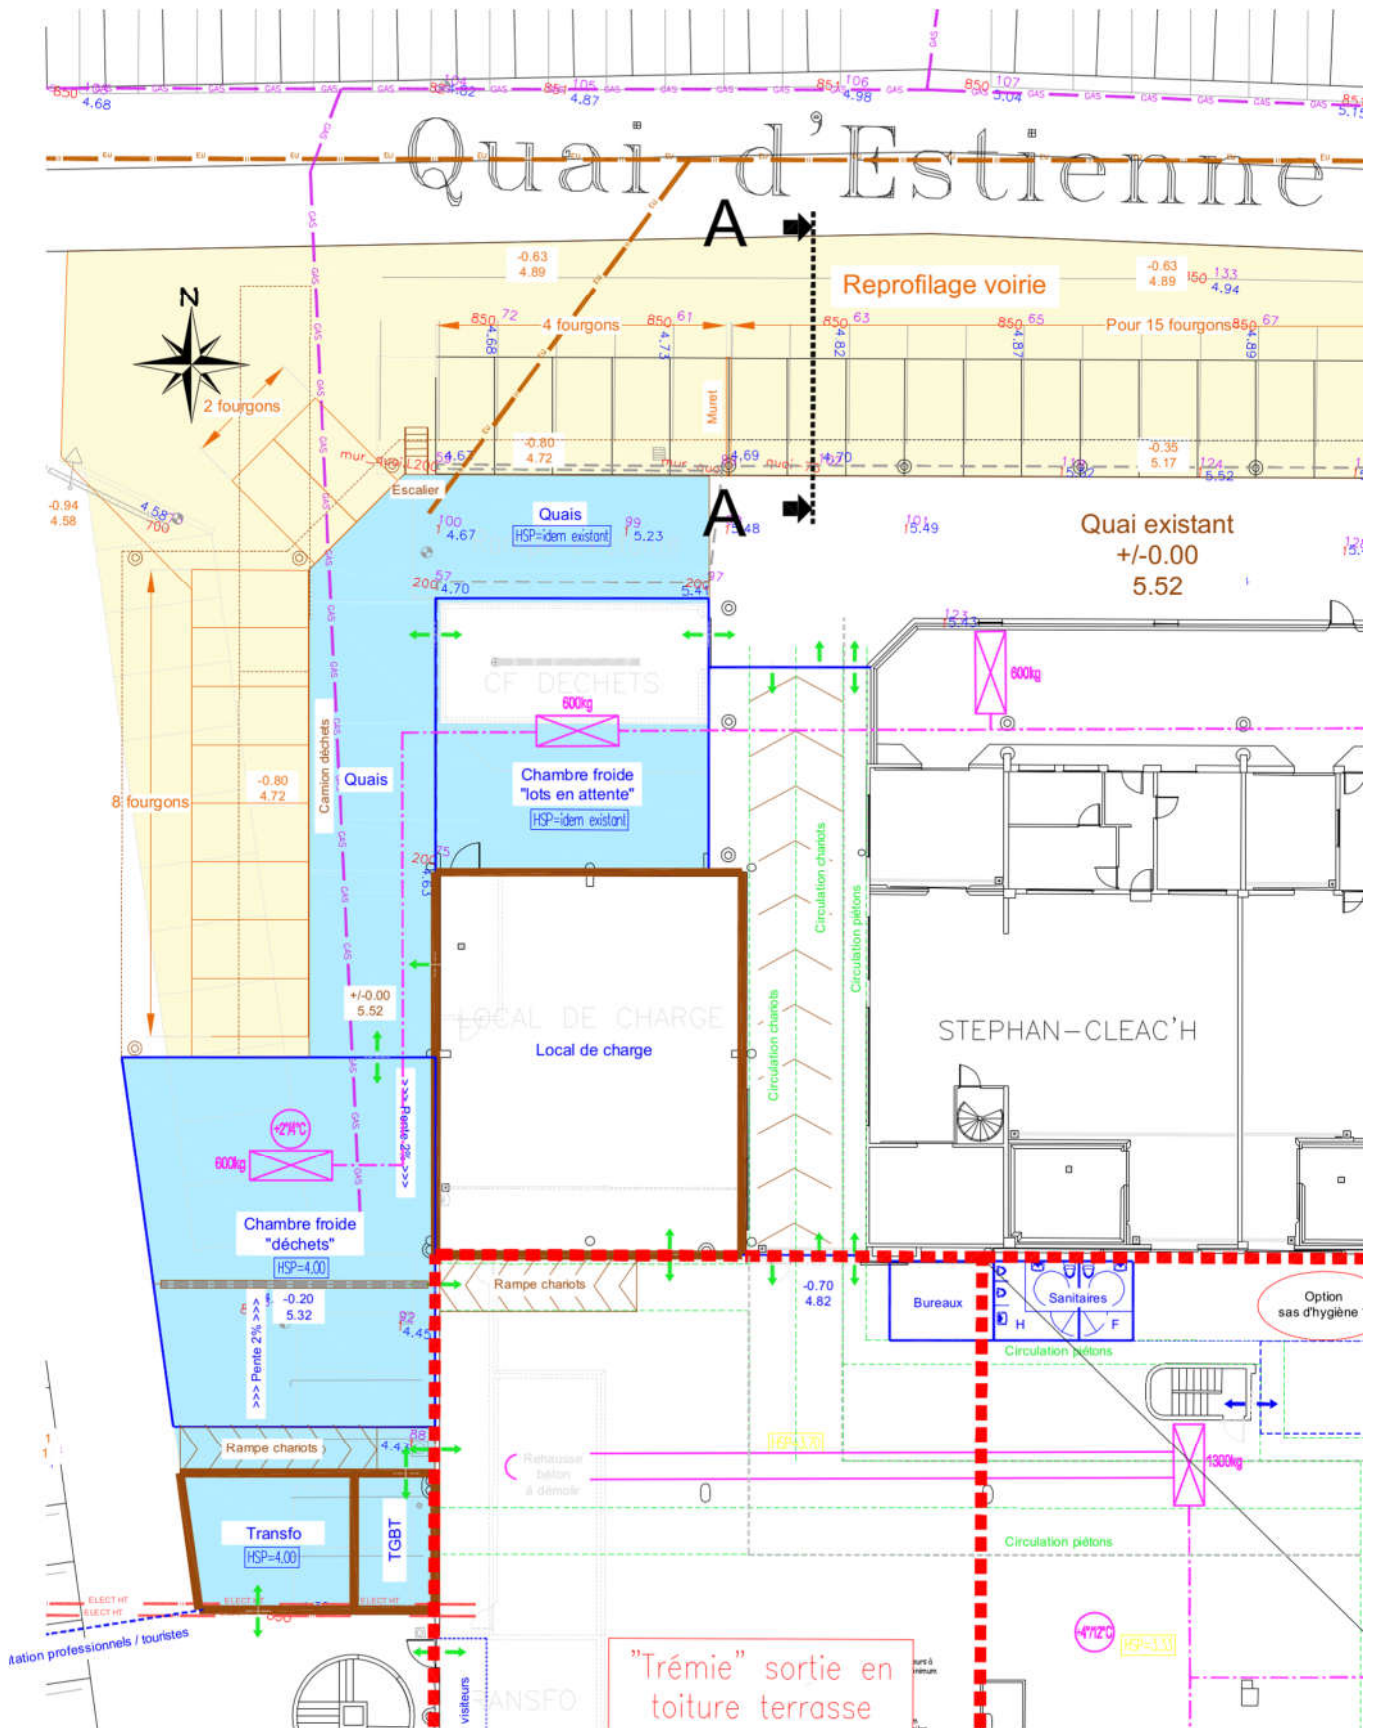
Quai d'Estienne

GAS
EU

850 4.68
104 4.62
105 4.87
851 106 4.98
850 107 5.04
85 5.15

A

Reprofilage voirie

-0.63
4.89

-0.63
4.89
850 133
4.94

N

850 72
4 fourgons
850 61
850 63
850 65
Pour 15 fourgons
850 67
4.68
4.73
4.82
4.87
4.89

2 fourgons

Muret

mur
Escalier
4.67
-0.80
4.72
mur
4.69
4.70
-0.35
5.17
124 5.52

-0.94
4.58
4.58
700

Quais
HSP=idem existant
100 4.67
99 5.23
5.48
101 5.49

A

Quai existant
+/-0.00
5.52

200 4.70
200 5.41

CF DECHETS
600kg
600kg
123 5.43

Chambre froide "lots en attente"
HSP=idem existant

Camion déchets
Quais
-0.80
4.72
8 fourgons

Circulation chariots
Circulation piétons

LOCAL DE CHARGE
Local de charge

+/-0.00
5.52

STEPHAN-CLEAC'H

Circulation chariots

Pente 2%

+2/4°C
600kg

Chambre froide "déchets"
HSP=4.00

Rampe chariots
-0.70
4.82
Bureaux
Sanitaires
H
F
Option
sas d'hygiène

-0.20
5.32
Pente 2%
4.45
Circulation piétons

Rampe chariots
4.43
Rehausse béton à démolir
HSP=3.10
1300kg

Transfo
HSP=4.00
TGBT
Circulation piétons

ELECT HT
ELECT HT

lation professionnels / touristes
visiteurs
ANSFO

"Trémie" sortie en toiture terrasse

-4°/12°C
HSP=3.50